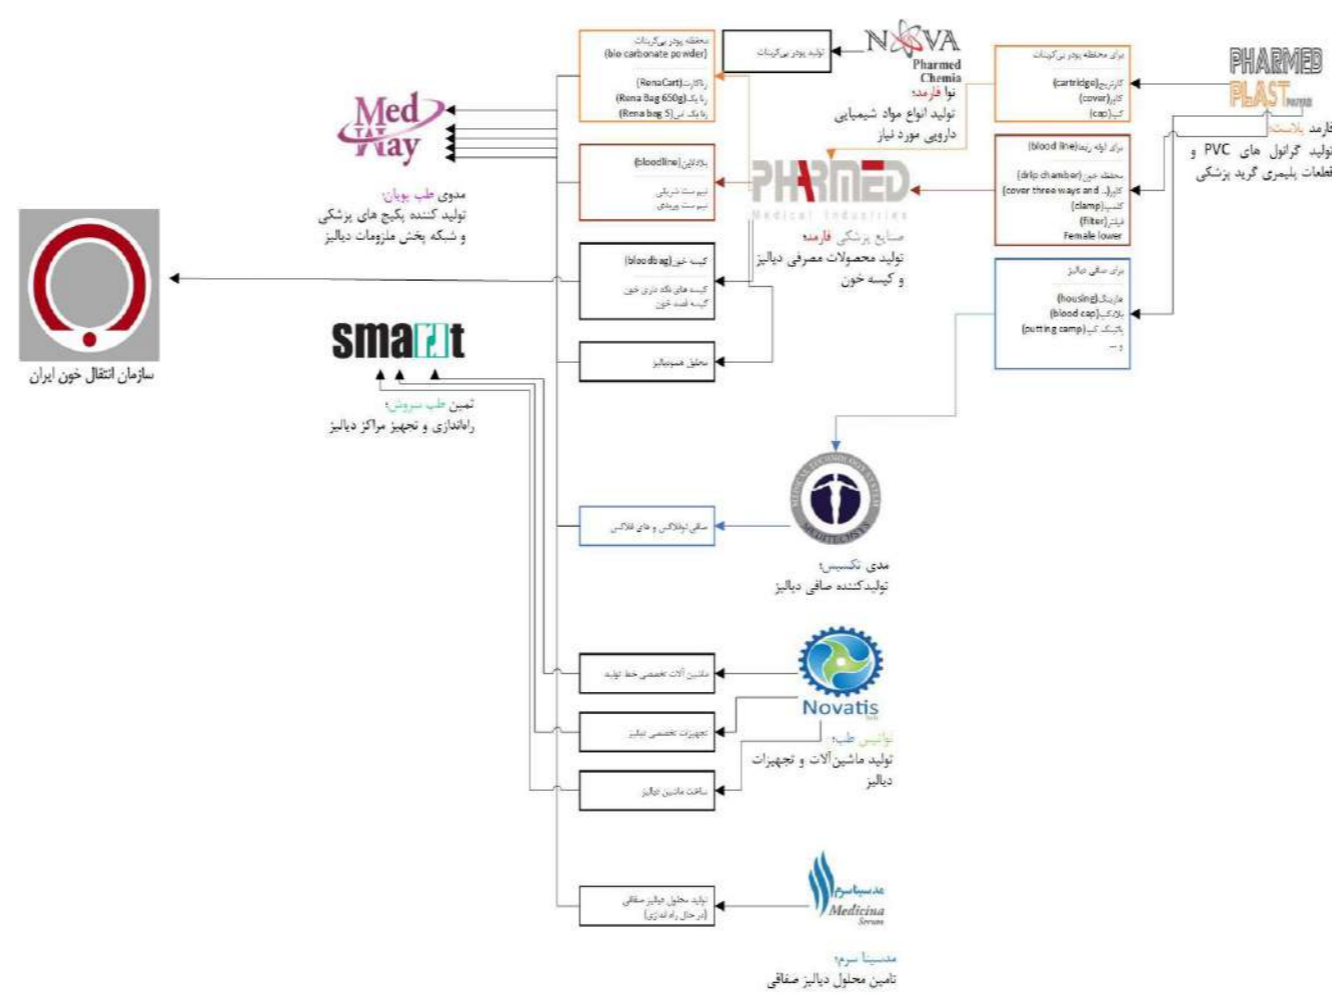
PHARMED PLAST

فارمد پلاست:
تولید گرانول های PVC و قطعات پلیمری گرید پزشکی

برای محفظه پودر بی‌کربنات
کارتریج(cartridge)
کاور(cover)
کپ(cap)

برای لوله رابط(blood line)
محفظه خون(drip chamber)
کاور ... (cover three ways and)
کلمپ(clamp)
فیلتر(filter)
Female lower

برای صافی دیالیز
هاوزینگ(housing)
بلاد کپ(blood cap)
پاتینگ کپ(putting camp)
و ...

NOVA Pharmed Chemia

نوا فارمد:
تولید انواع مواد شیمیایی دارویی مورد نیاز

تولید پودر بی‌کربنات

محفظه پودر بی‌کربنات (bio carbonate powder)
رناکارت(RenaCart)
رنا بگ(Rena Bag 650g)
رنا بگ اس(Rena bag S)

PHARMED Medical Industries

صنایع پزشکی فارمد:
تولید محصولات مصرفی دیالیز و کیسه خون

بلادلاین(bloodline)
تیوب ست شریانی
تیوب ست وریدی

کیسه خون(bloodbag)
کیسه های نگه داری خون
کیسه قند خون

محلول همودیالیز

Med Way

مدوی طب پویان:
تولید کننده پکیج های پزشکی و شبکه پخش ملزومات دیالیز

سازمان انتقال خون ایران

smart

تامین طب سروش:
راه‌اندازی و تجهیز مراکز دیالیز

صافی لوله‌کشی و های فلاکس

MEDICAL TECHNOLOGY SYSTEM

مدی تکسیس:
تولیدکننده صافی دیالیز

ماشین آلات تخصصی خط تولید

تجهیزات تخصصی دیالیز

ساخت ماشین دیالیز

Novatis

نواتیس طب:
تولید ماشین آلات و تجهیزات دیالیز

تولید محلول دیالیز صفاقی (در حال راه اندازی)

مدسینا سرم Medicina Serum

مدسینا سرم:
تامین محلول دیالیز صفاقی